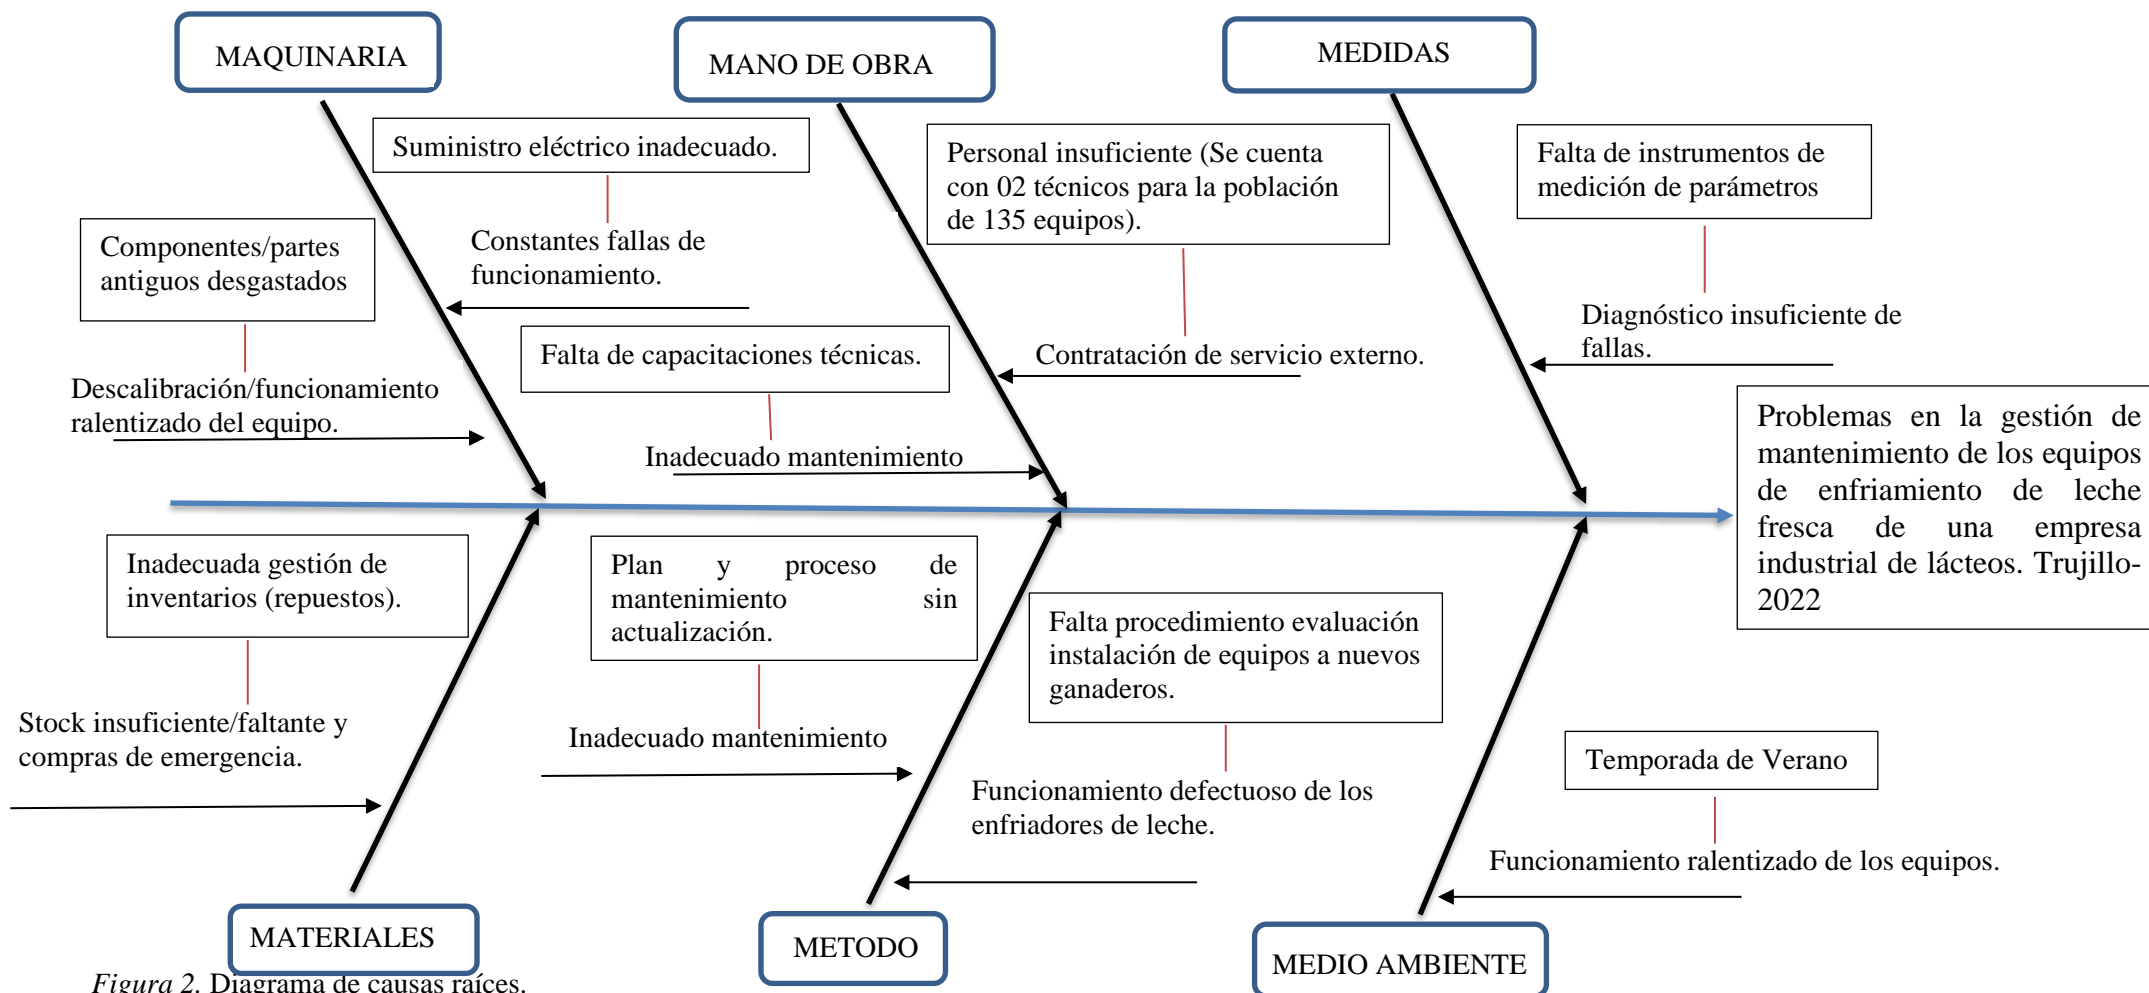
MAQUINARIA

MANO DE OBRA

MEDIDAS

Suministro eléctrico inadecuado.

Constantes fallas de funcionamiento.

Componentes/partes antiguos desgastados

Descalibración/funcionamiento ralentizado del equipo.

Falta de capacitaciones técnicas.

Inadecuado mantenimiento

Personal insuficiente (Se cuenta con 02 técnicos para la población de 135 equipos).

Contratación de servicio externo.

Falta de instrumentos de medición de parámetros

Diagnóstico insuficiente de fallas.

Problemas en la gestión de mantenimiento de los equipos de enfriamiento de leche fresca de una empresa industrial de lácteos. Trujillo-2022

Inadecuada gestión de inventarios (repuestos).

Stock insuficiente/faltante y compras de emergencia.

Plan y proceso de mantenimiento sin actualización.

Inadecuado mantenimiento

Falta procedimiento evaluación instalación de equipos a nuevos ganaderos.

Funcionamiento defectuoso de los enfriadores de leche.

Temporada de Verano

Funcionamiento ralentizado de los equipos.

MATERIALES

METODO

MEDIO AMBIENTE

Figura 2. Diagrama de causas raíces.